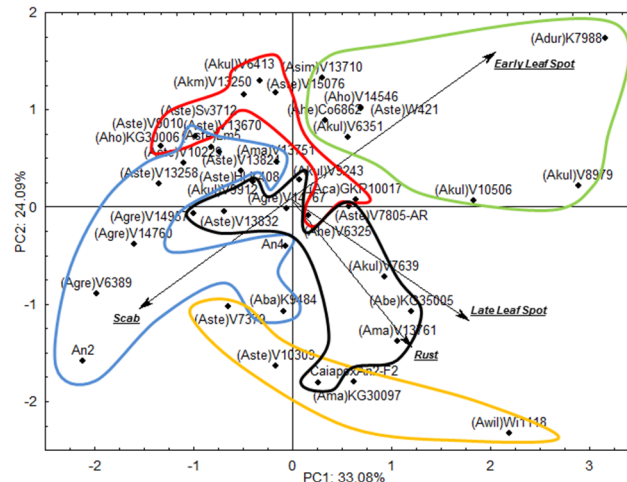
2
1
0
-1
-2
-2
-1
0
1
2
3
PC1: 33.08%
PC2: 24.09%
(Adur)K7988
Early Leaf Spot
(Akul)V6413
(Asim)V13710
(Akm)V13250
(Aste)V15076
(Aho)V14546
(Aste)Sv3712
(Ahe)Co6862
(Aste)W421
(Aste)V9010
(Aste)V13670
(Akul)V6351
(Aho)KG30006
(Aste)Sm5
(Aste)V10229
(Ama)V13751
(Aste)V13824
(Aste)V13258
(Aste)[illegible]408
(Akul)V9243
(Akul)V9912
(Aca)GKP10017
(Akul)V10506
(Akul)V8979
(Agre)V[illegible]767
(Agre)V14957
(Aste)V13832
(Aste)V7805-AR
(Agre)V14760
(Ahe)V6325
An4
(Akul)V7639
(Agre)V6389
(Aba)K9484
(Abe)KG35005
Scab
Late Leaf Spot
(Aste)V7372
(Ama)V13761
An2
Rust
(Aste)V10309
CaiapoxAn2-F2
(Ama)KG30097
(Awil)Wi1118